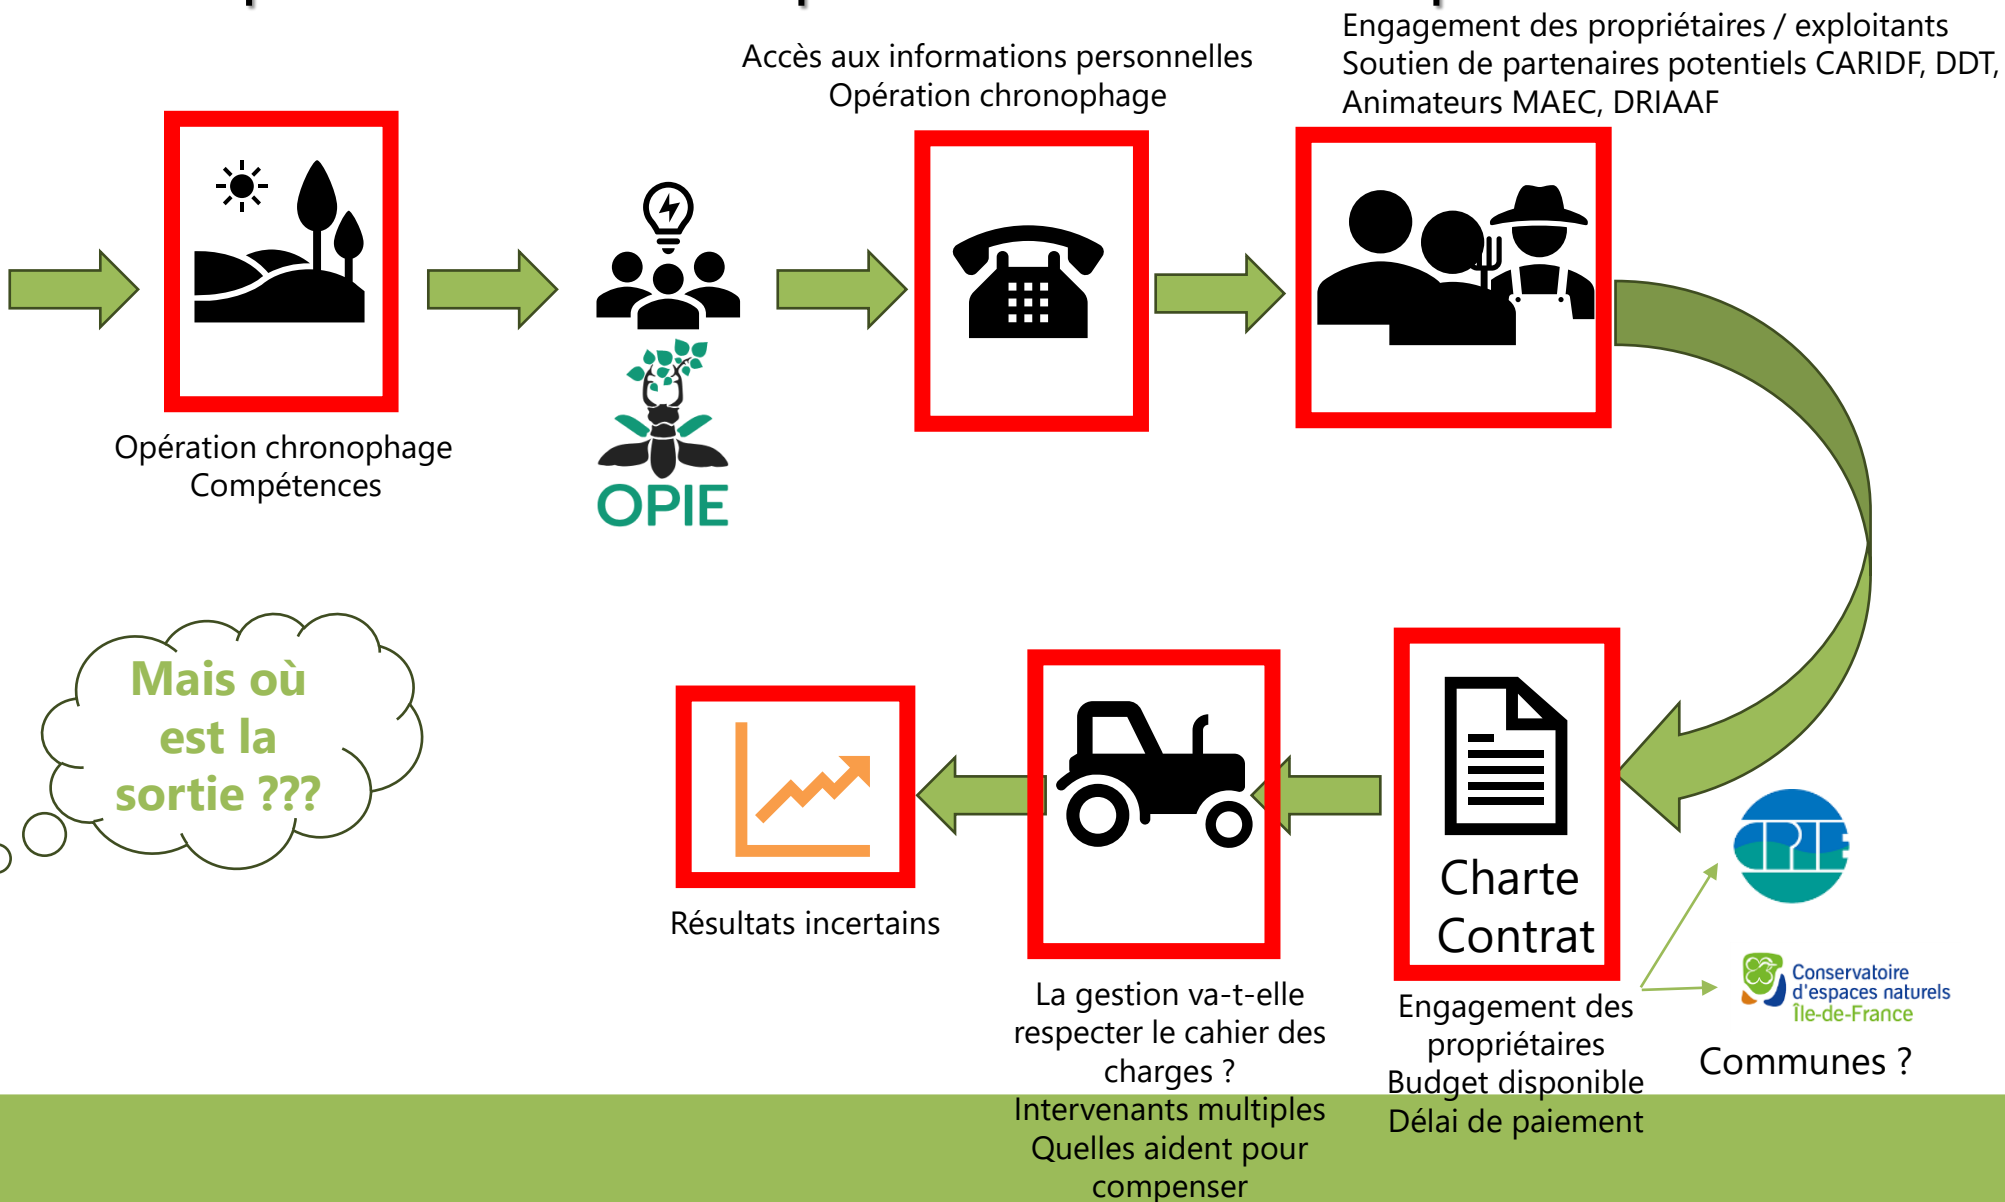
Engagement des propriétaires / exploitants
Soutien de partenaires potentiels CARIDF, DDT, Animateurs MAEC, DRIAAF

Accès aux informations personnelles
Opération chronophage

Opération chronophage
Compétences

OPIE

Mais où est la sortie ???

Charte
Contrat

Engagement des propriétaires
Budget disponible
Délai de paiement

La gestion va-t-elle respecter le cahier des charges ?
Intervenants multiples
Quelles aident pour compenser

Résultats incertains

CPIE

Conservatoire d'espaces naturels Île-de-France

Communes ?